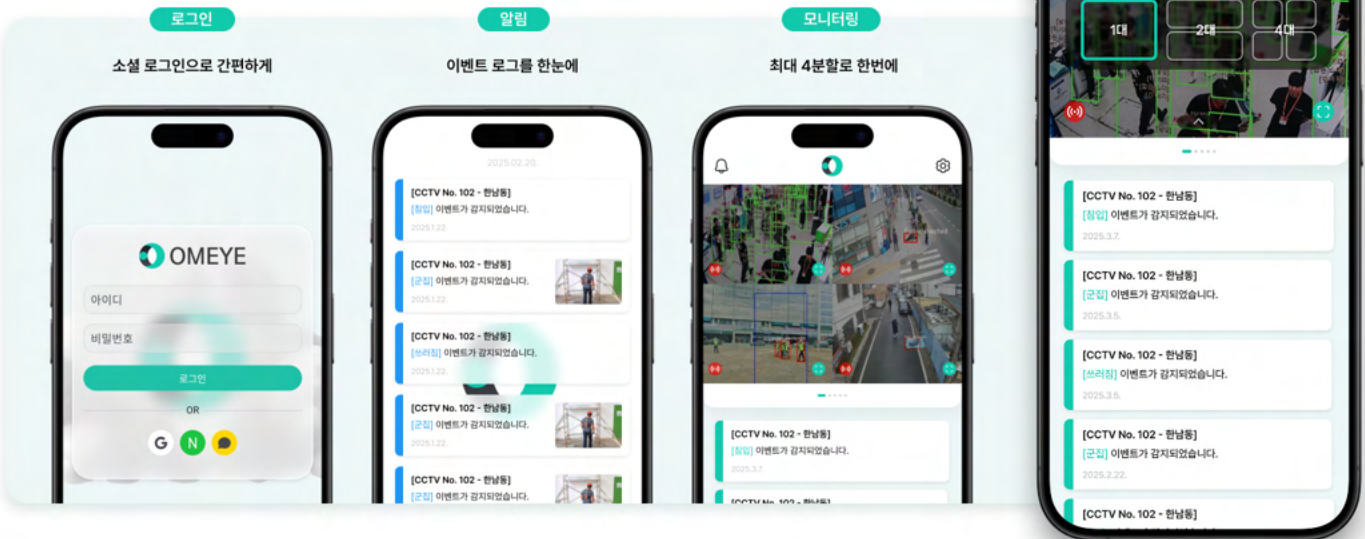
로그인

소셜 로그인으로 간편하게

OMEYE

아이디

비밀번호

로그인

OR

G N

알림

이벤트 로그를 한눈에

2025.02.20.

[CCTV No. 102 - 한남동]
[침입] 이벤트가 감지되었습니다.
2025.1.22.

[CCTV No. 102 - 한남동]
[군집] 이벤트가 감지되었습니다.
2025.1.22.

[CCTV No. 102 - 한남동]
[쓰러짐] 이벤트가 감지되었습니다.
2025.1.22.

[CCTV No. 102 - 한남동]
[군집] 이벤트가 감지되었습니다.
2025.1.22.

[CCTV No. 102 - 한남동]
[군집] 이벤트가 감지되었습니다.

모니터링

최대 4분할로 한번에

[CCTV No. 102 - 한남동]
[침입] 이벤트가 감지되었습니다.
2025.3.7.

[CCTV No. 102 - 한남동]

1대 2대 4대

[CCTV No. 102 - 한남동]
[침입] 이벤트가 감지되었습니다.
2025.3.7.

[CCTV No. 102 - 한남동]
[군집] 이벤트가 감지되었습니다.
2025.3.5.

[CCTV No. 102 - 한남동]
[쓰러짐] 이벤트가 감지되었습니다.
2025.3.5.

[CCTV No. 102 - 한남동]
[군집] 이벤트가 감지되었습니다.
2025.2.22.

[CCTV No. 102 - 한남동]